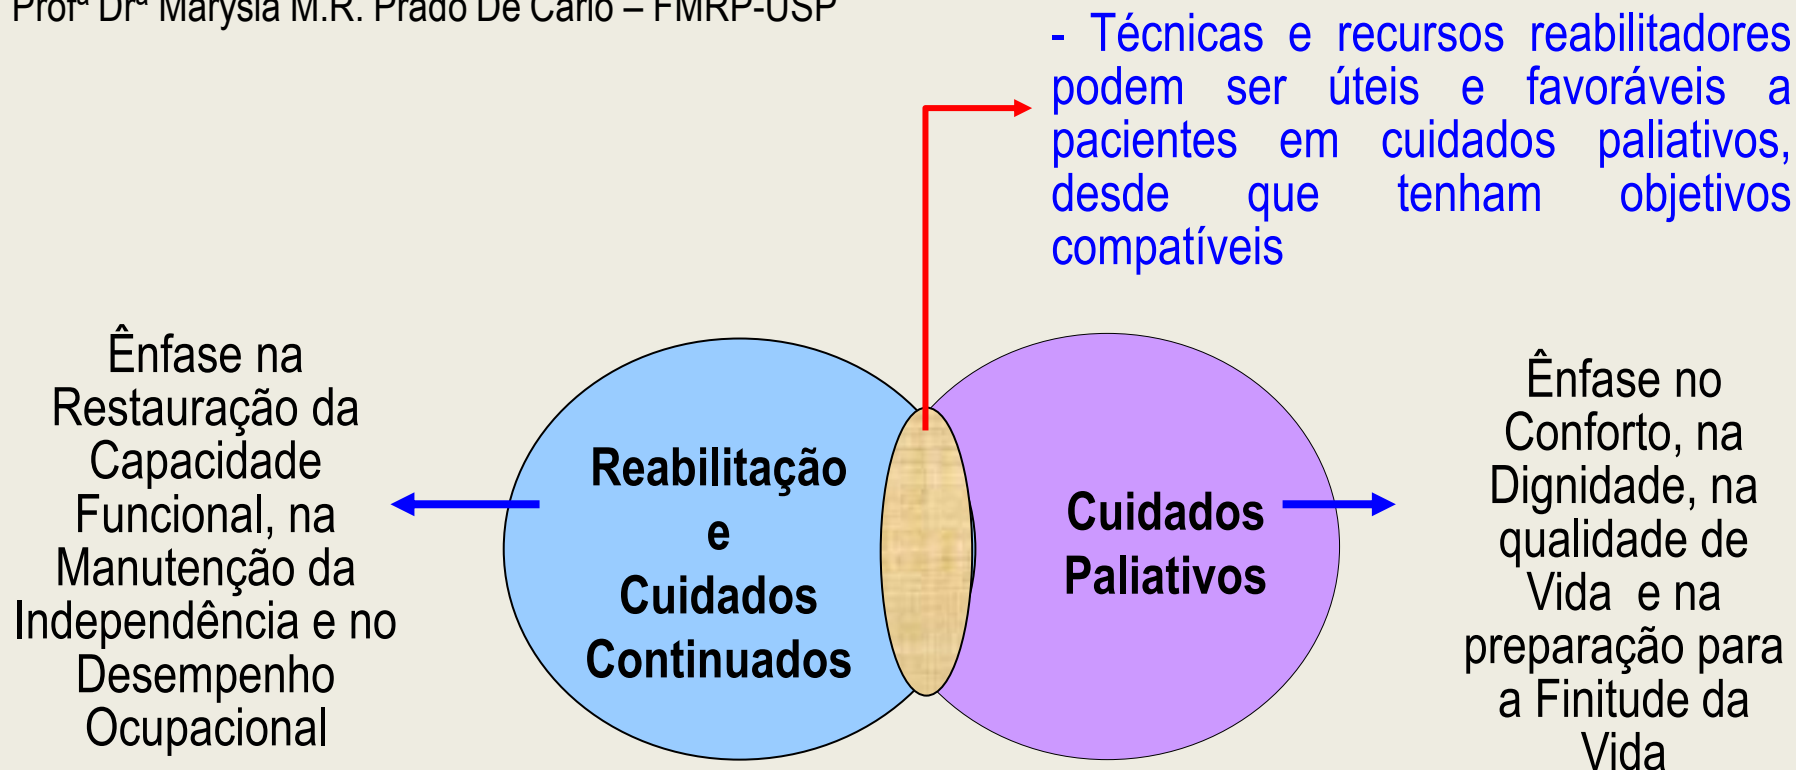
Profª Drª Marysia M.R. Prado De Carlo – FMRP-USP

- Técnicas e recursos reabilitadores podem ser úteis e favoráveis a pacientes em cuidados paliativos, desde que tenham objetivos compatíveis

Ênfase na Restauração da Capacidade Funcional, na Manutenção da Independência e no Desempenho Ocupacional

Reabilitação e Cuidados Continuados

Cuidados Paliativos

Ênfase no Conforto, na Dignidade, na qualidade de Vida e na preparação para a Finitude da Vida